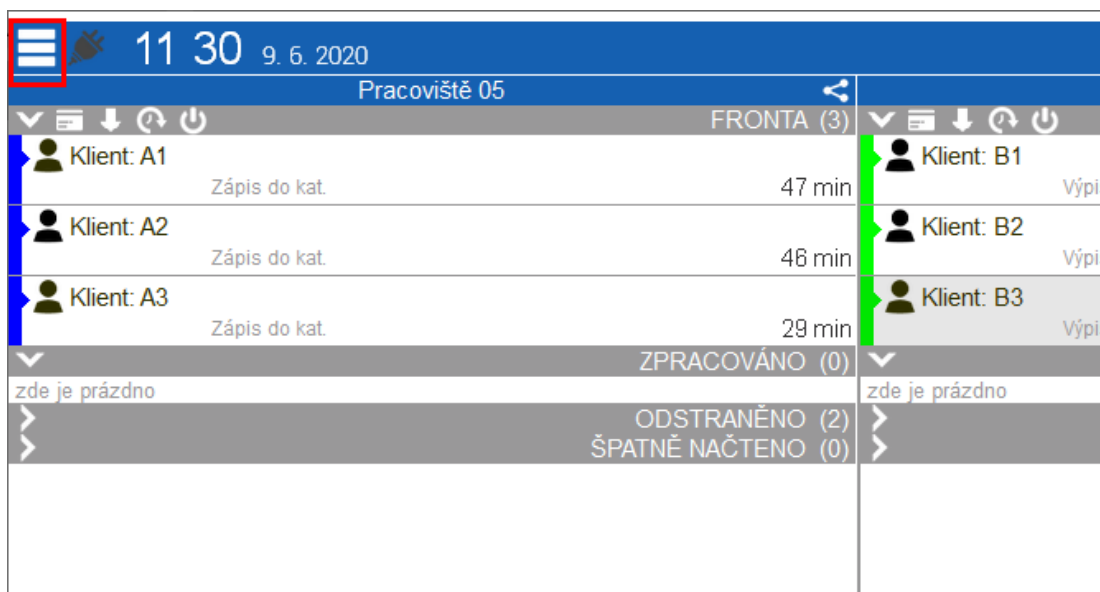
11 30 9. 6. 2020

Pracoviště 05

FRONTA (3)

Klient: A1
Zápis do kat. 47 min

Klient: A2
Zápis do kat. 46 min

Klient: A3
Zápis do kat. 29 min

ZPRACOVÁNO (0)
zde je prázdno

ODSTRANĚNO (2)
ŠPATNĚ NAČTENO (0)

Klient: B1
Výpi

Klient: B2
Výpi

Klient: B3
Výpi

zde je prázdno